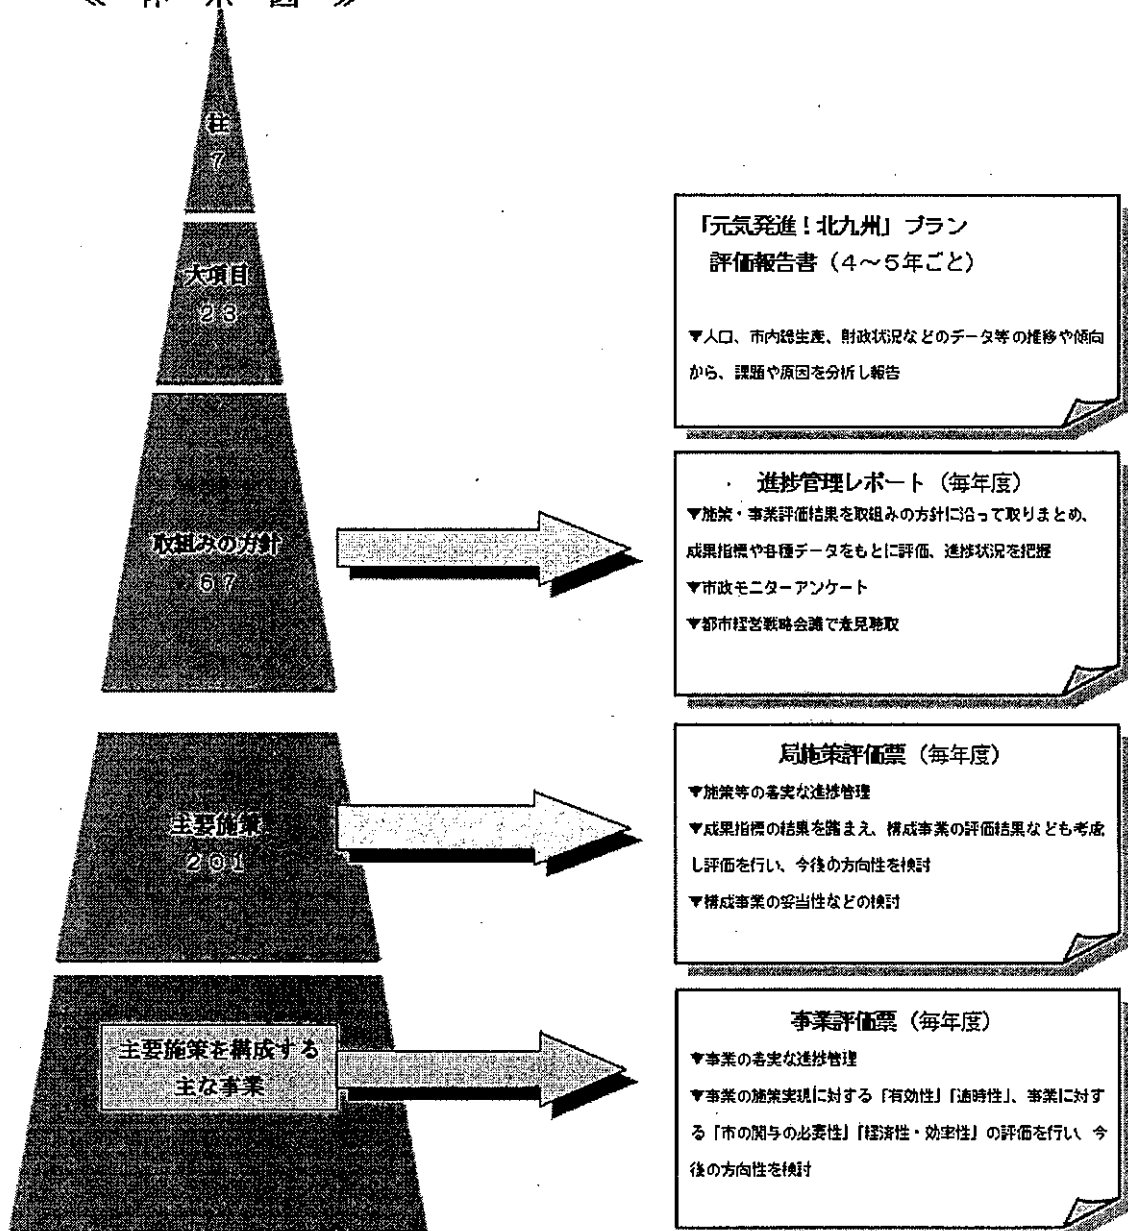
《 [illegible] 》

柱
7

大項目
23

取組みの方針
67

主要施策
201

主要施策を構成する主な事業

「元気発進！北九州」プラン
評価報告書（4～5年ごと）

▼人口、市内総生産、財政状況などのデータ等の推移や傾向から、課題や原因を分析し報告

進捗管理レポート（毎年度）

▼施策・事業評価結果を取組みの方針に沿って取りまとめ、成果指標や各種データをもとに評価、進捗状況を把握

▼市政モニターアンケート

▼都市経営戦略会議で意見聴取

局施策評価票（毎年度）

▼施策等の着実な進捗管理

▼成果指標の結果を踏まえ、構成事業の評価結果なども考慮し評価を行い、今後の方向性を検討

▼構成事業の妥当性などの検討

事業評価票（毎年度）

▼事業の着実な進捗管理

▼事業の施策実現に対する「有効性」「適時性」、事業に対する「市の関与の必要性」「経済性・効率性」の評価を行い、今後の方向性を検討